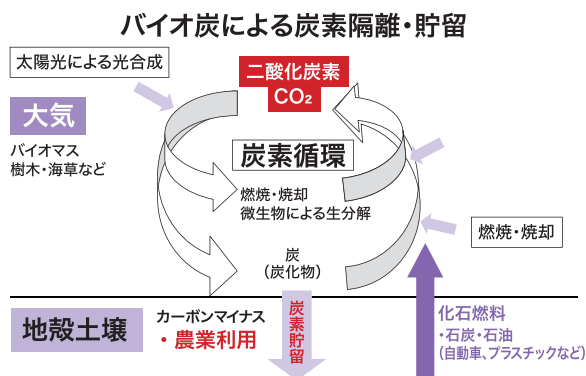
バイオ炭による炭素隔離・貯留

太陽光による光合成

二酸化炭素
$CO_2$

大気

バイオマス
樹木・海草など

炭素循環

燃焼・焼却
微生物による生分解

燃焼・焼却

炭
（炭化物）

地殻土壌

カーボンマイナス
・農業利用

炭素貯留

化石燃料
・石炭・石油
（自動車、プラスチックなど）